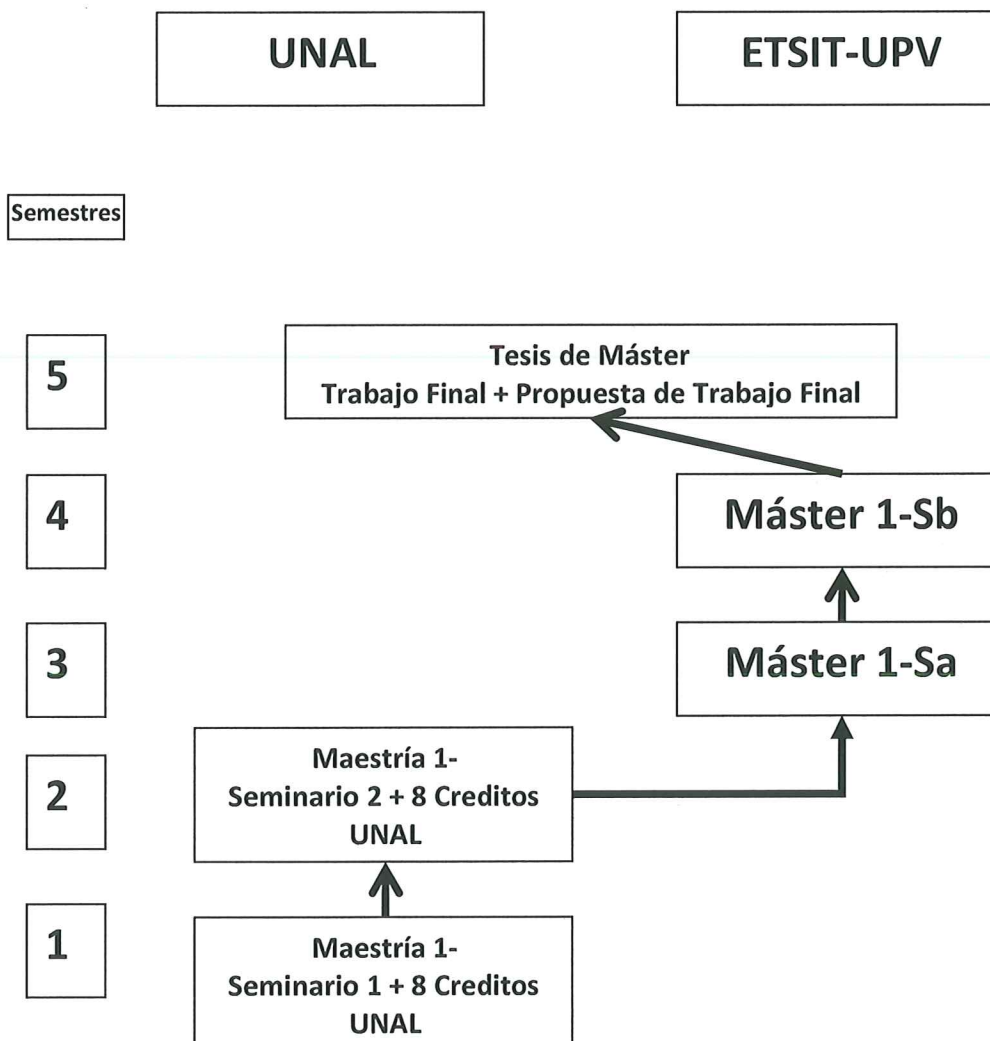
UNAL

ETSIT-UPV

Semestres

5

Tesis de Máster
Trabajo Final + Propuesta de Trabajo Final

4

Máster 1-Sb

3

Máster 1-Sa

2

Maestría 1-
Seminario 2 + 8 Creditos
UNAL

1

Maestría 1-
Seminario 1 + 8 Creditos
UNAL